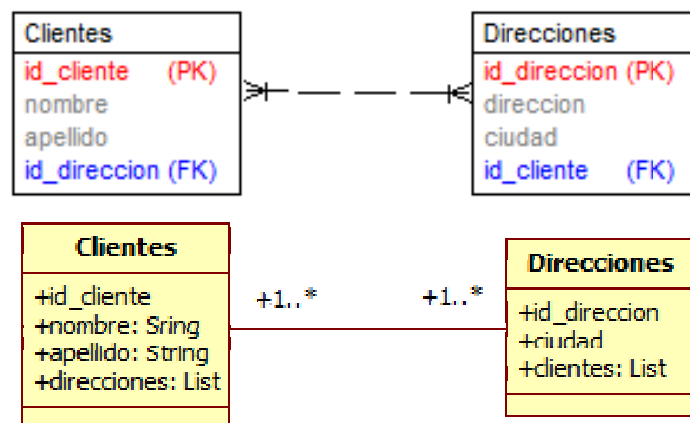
Clientes
id_cliente (PK)
nombre
apellido
id_direccion (FK)

Direcciones
id_direccion (PK)
direccion
ciudad
id_cliente (FK)

Clientes
+id_cliente
+nombre: Sring
+apellido: String
+direcciones: List

+1..*

+1..*

Direcciones
+id_direccion
+ciudad
+clientes: List